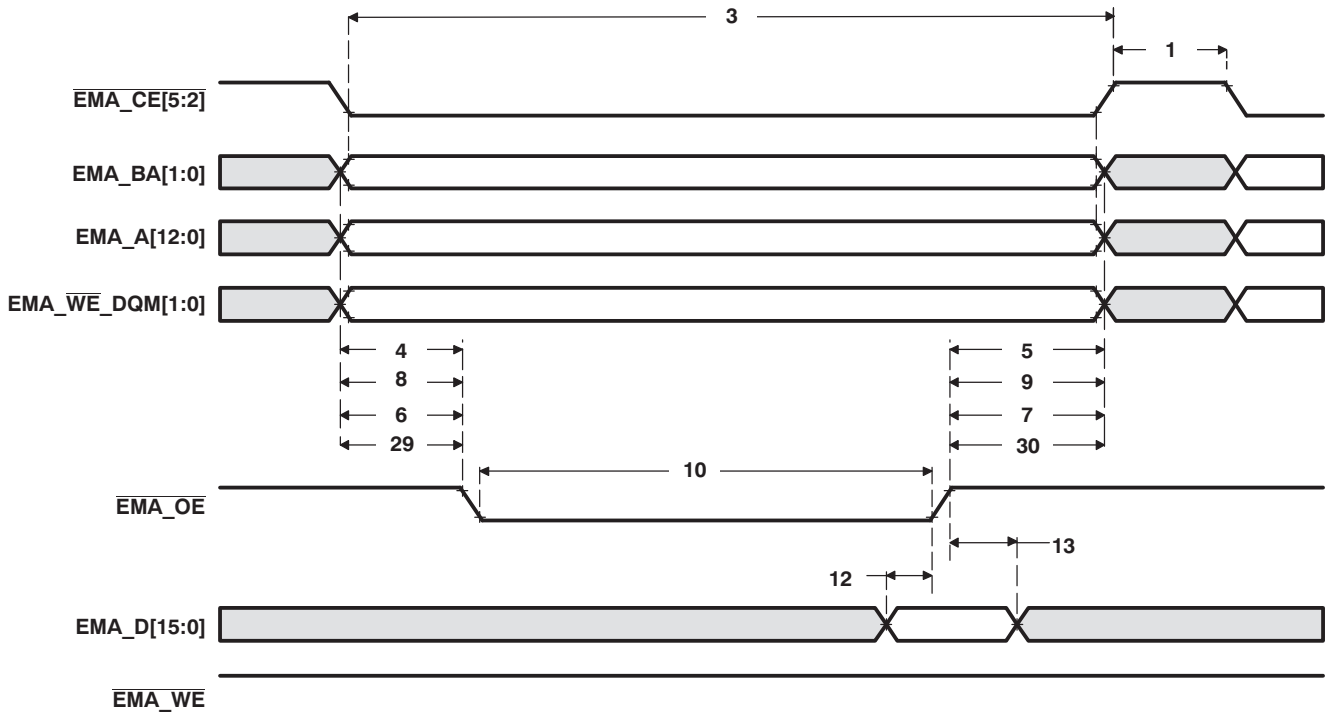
3

1

$\overline{\text{EMA\_CE[5:2]}}$

EMA_BA[1:0]

EMA_A[12:0]

EMA_$\overline{\text{WE}}$_DQM[1:0]

4

8

6

29

5

9

7

30

10

$\overline{\text{EMA\_OE}}$

13

12

EMA_D[15:0]

$\overline{\text{EMA\_WE}}$